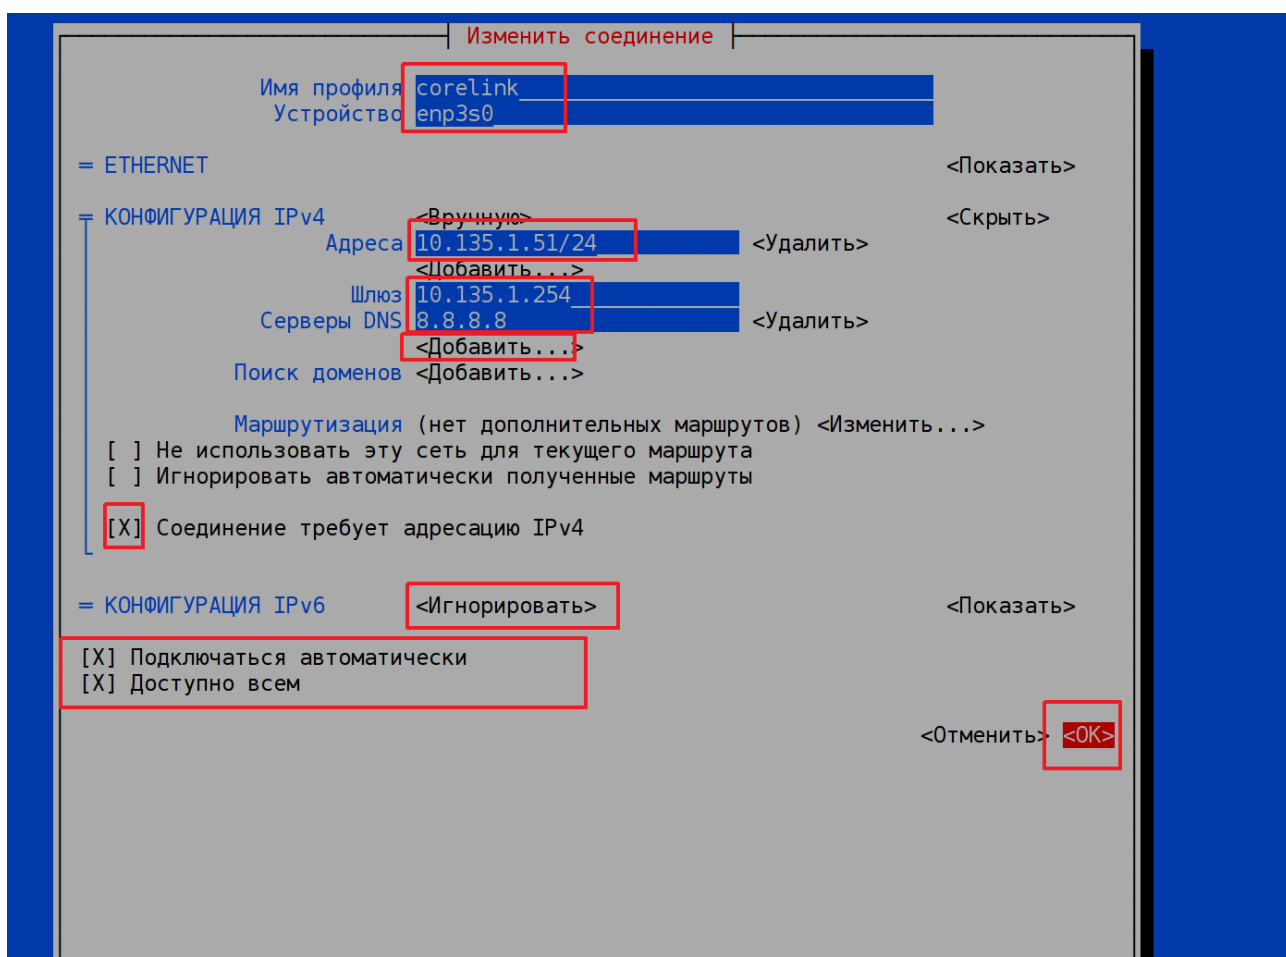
Изменить соединение

Имя профиля corelink
Устройство enp3s0

= ETHERNET <Показать>

╤ КОНФИГУРАЦИЯ IPv4 <Вручную> <Скрыть>
Адреса 10.135.1.51/24 <Удалить>
<Добавить...>
Шлюз 10.135.1.254
Серверы DNS 8.8.8.8 <Удалить>
<Добавить...>
Поиск доменов <Добавить...>

Маршрутизация (нет дополнительных маршрутов) <Изменить...>
[ ] Не использовать эту сеть для текущего маршрута
[ ] Игнорировать автоматически полученные маршруты

[X] Соединение требует адресацию IPv4

= КОНФИГУРАЦИЯ IPv6 <Игнорировать> <Показать>

[X] Подключаться автоматически
[X] Доступно всем

<Отменить> <OK>